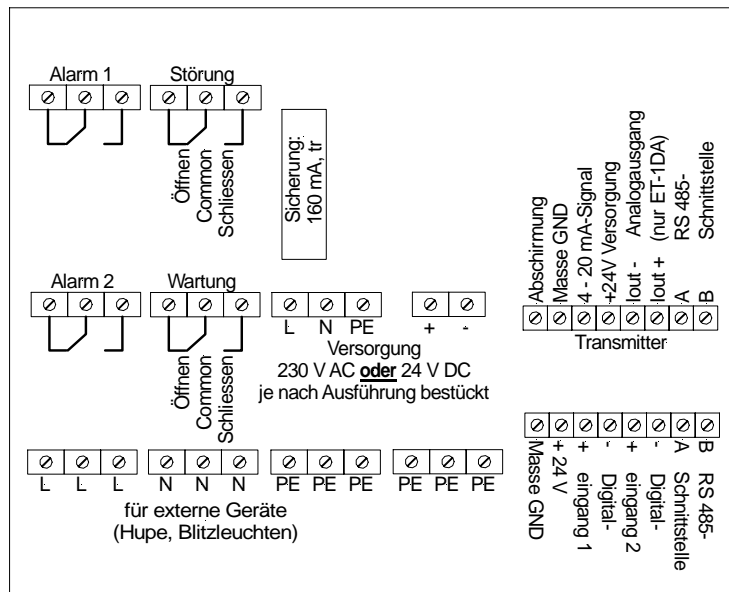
Alarm 1

Störung

Öffnen
Common
Schliessen

Sicherung:
160 mA, tr

Abschirmung
Masse GND
4 - 20 mA-Signal
+24V Versorgung
Iout -
Iout +
Analogausgang
(nur ET-1DA)
A
B
RS 485-
Schnittstelle

Alarm 2

Wartung

L N PE

+ -

Transmitter

Versorgung
230 V AC **oder** 24 V DC
je nach Ausführung bestückt

Öffnen
Common
Schliessen

Masse GND
+ 24 V
+
-
Digital-
eingang 1
+
-
Digital-
eingang 2
A
B
RS 485-
Schnittstelle

L L L N N N PE PE PE PE PE PE

für externe Geräte
(Hupe, Blitzleuchten)